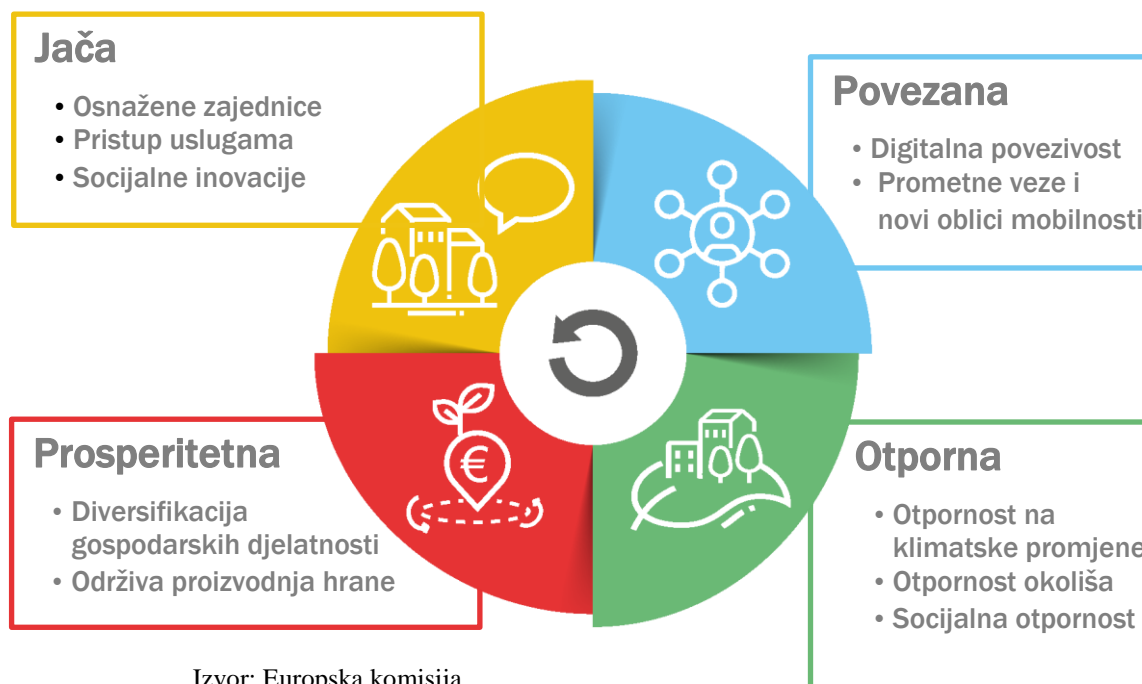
Jača

• Osnažene zajednice
• Pristup uslugama
• Socijalne inovacije

Povezana

• Digitalna povezivost
• Prometne veze i novi oblici mobilnosti

Prosperitetna

• Diversifikacija gospodarskih djelatnosti
• Održiva proizvodnja hrane

Otporna

• Otpornost na klimatske promjene
• Otpornost okoliša
• Socijalna otpornost

Izvor: Europska komisija